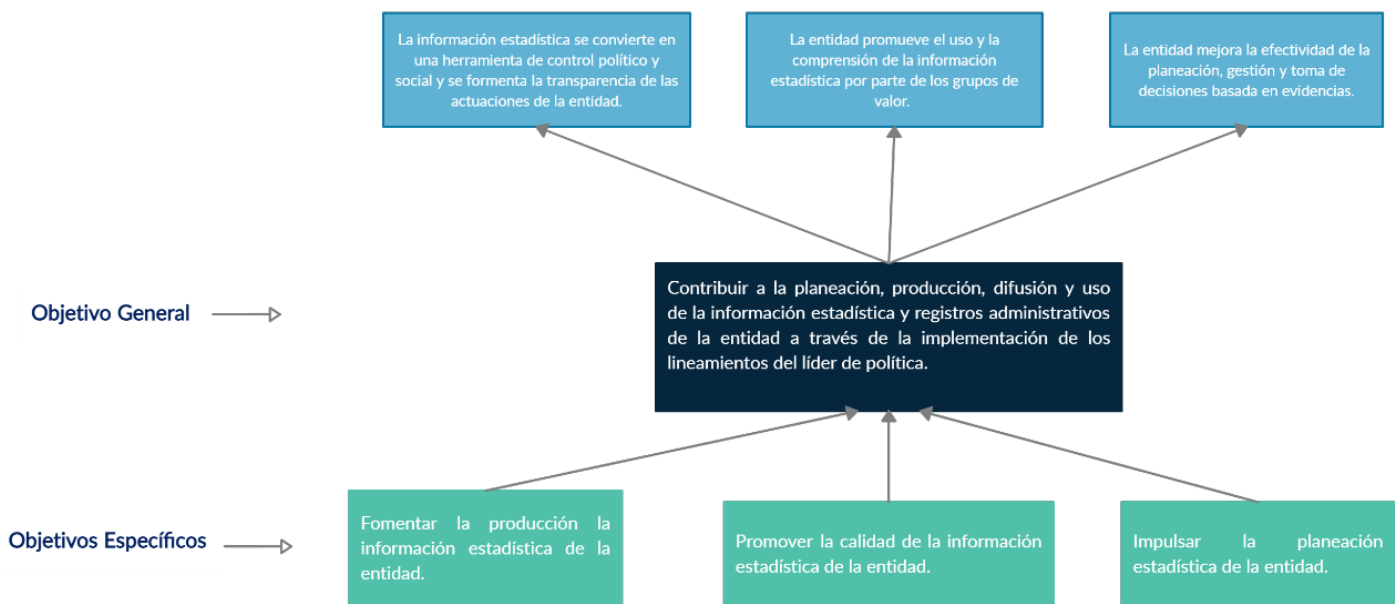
La información estadística se convierte en una herramienta de control político y social y se formenta la transparencia de las actuaciones de la entidad.

La entidad promueve el uso y la comprensión de la información estadística por parte de los grupos de valor.

La entidad mejora la efectividad de la planeación, gestión y toma de decisiones basada en evidencias.

Objetivo General

Contribuir a la planeación, producción, difusión y uso de la información estadística y registros administrativos de la entidad a través de la implementación de los lineamientos del líder de política.

Objetivos Específicos

Fomentar la producción la información estadística de la entidad.

Promover la calidad de la información estadística de la entidad.

Impulsar la planeación estadística de la entidad.